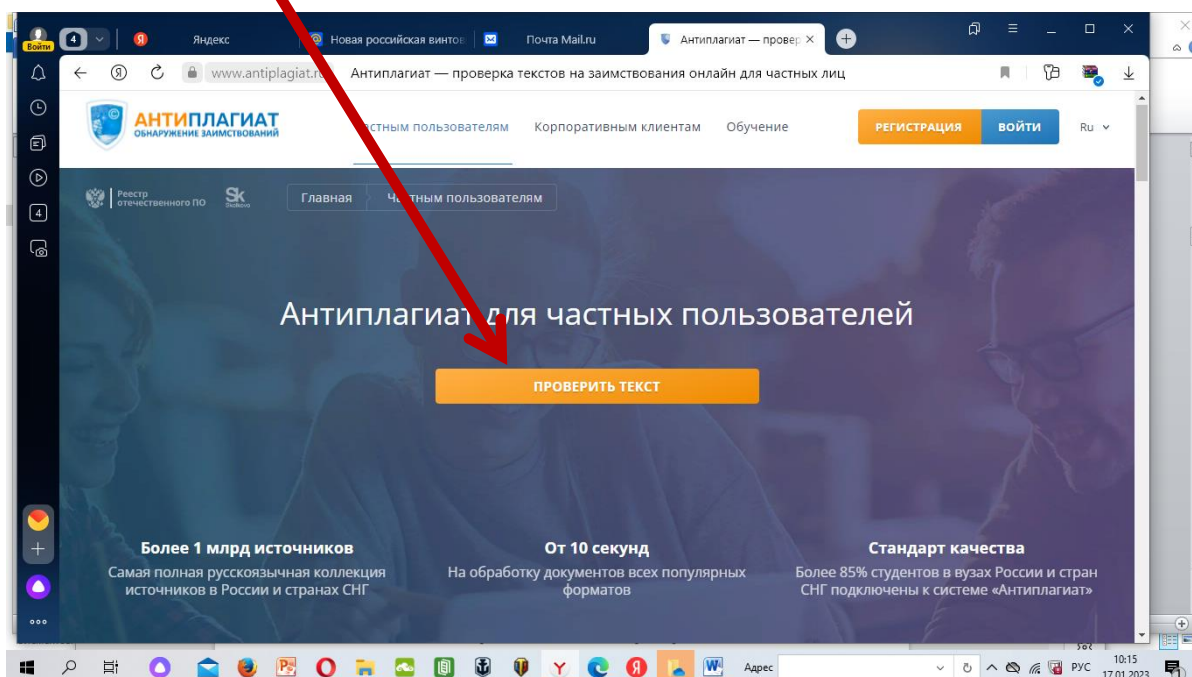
Войти 4 Яндекс Новая российская винтов Почта Mail.ru Антиплагиат — провер ×

www.antiplagiat.ru Антиплагиат — проверка текстов на заимствования онлайн для частных лиц

АНТИПЛАГИАТ
ОБНАРУЖЕНИЕ ЗАИМСТВОВАНИЙ

Частным пользователям Корпоративным клиентам Обучение РЕГИСТРАЦИЯ ВОЙТИ Ru

Реестр отечественного ПО Sk Skolkovo Главная Частным пользователям

Антиплагиат для частных пользователей

ПРОВЕРИТЬ ТЕКСТ

Более 1 млрд источников
Самая полная русскоязычная коллекция источников в России и странах СНГ

От 10 секунд
На обработку документов всех популярных форматов

Стандарт качества
Более 85% студентов в вузах России и стран СНГ подключены к системе «Антиплагиат»

Адрес РУС 10:15 17.01.2023